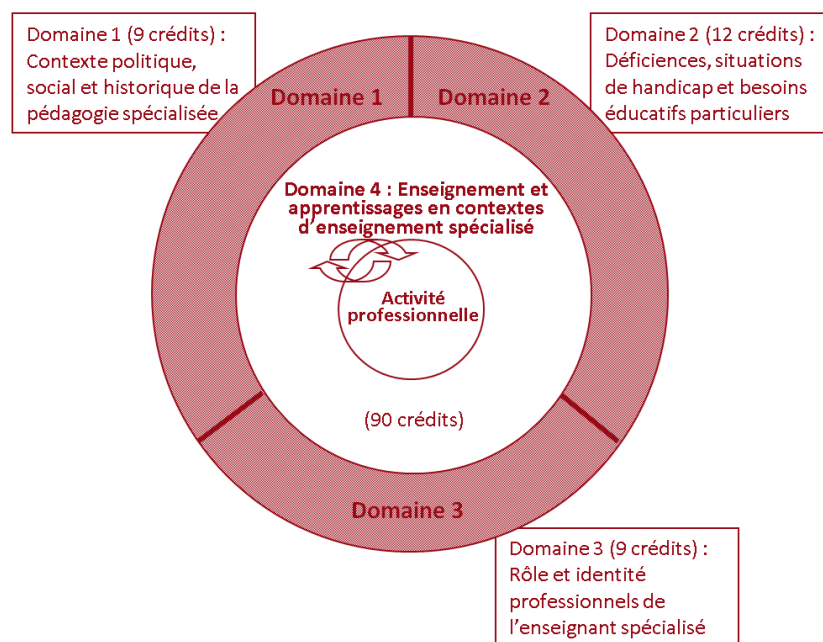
Domaine 1 (9 crédits) : Contexte politique, social et historique de la pédagogie spécialisée

Domaine 2 (12 crédits) : Déficiences, situations de handicap et besoins éducatifs particuliers

Domaine 1

Domaine 2

Domaine 4 : Enseignement et apprentissages en contextes d'enseignement spécialisé

Activité professionnelle

(90 crédits)

Domaine 3

Domaine 3 (9 crédits) : Rôle et identité professionnels de l'enseignant spécialisé